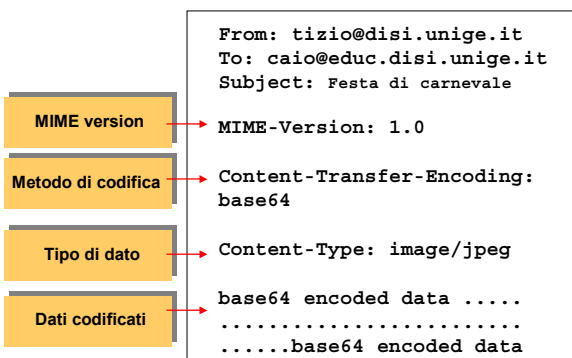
From: tizio@disi.unige.it
To: caio@educ.disi.unige.it
Subject: Festa di carnevale

MIME version

MIME-Version: 1.0

Metodo di codifica

Content-Transfer-Encoding: base64

Tipo di dato

Content-Type: image/jpeg

Dati codificati

base64 encoded data .....
.........................
......base64 encoded data